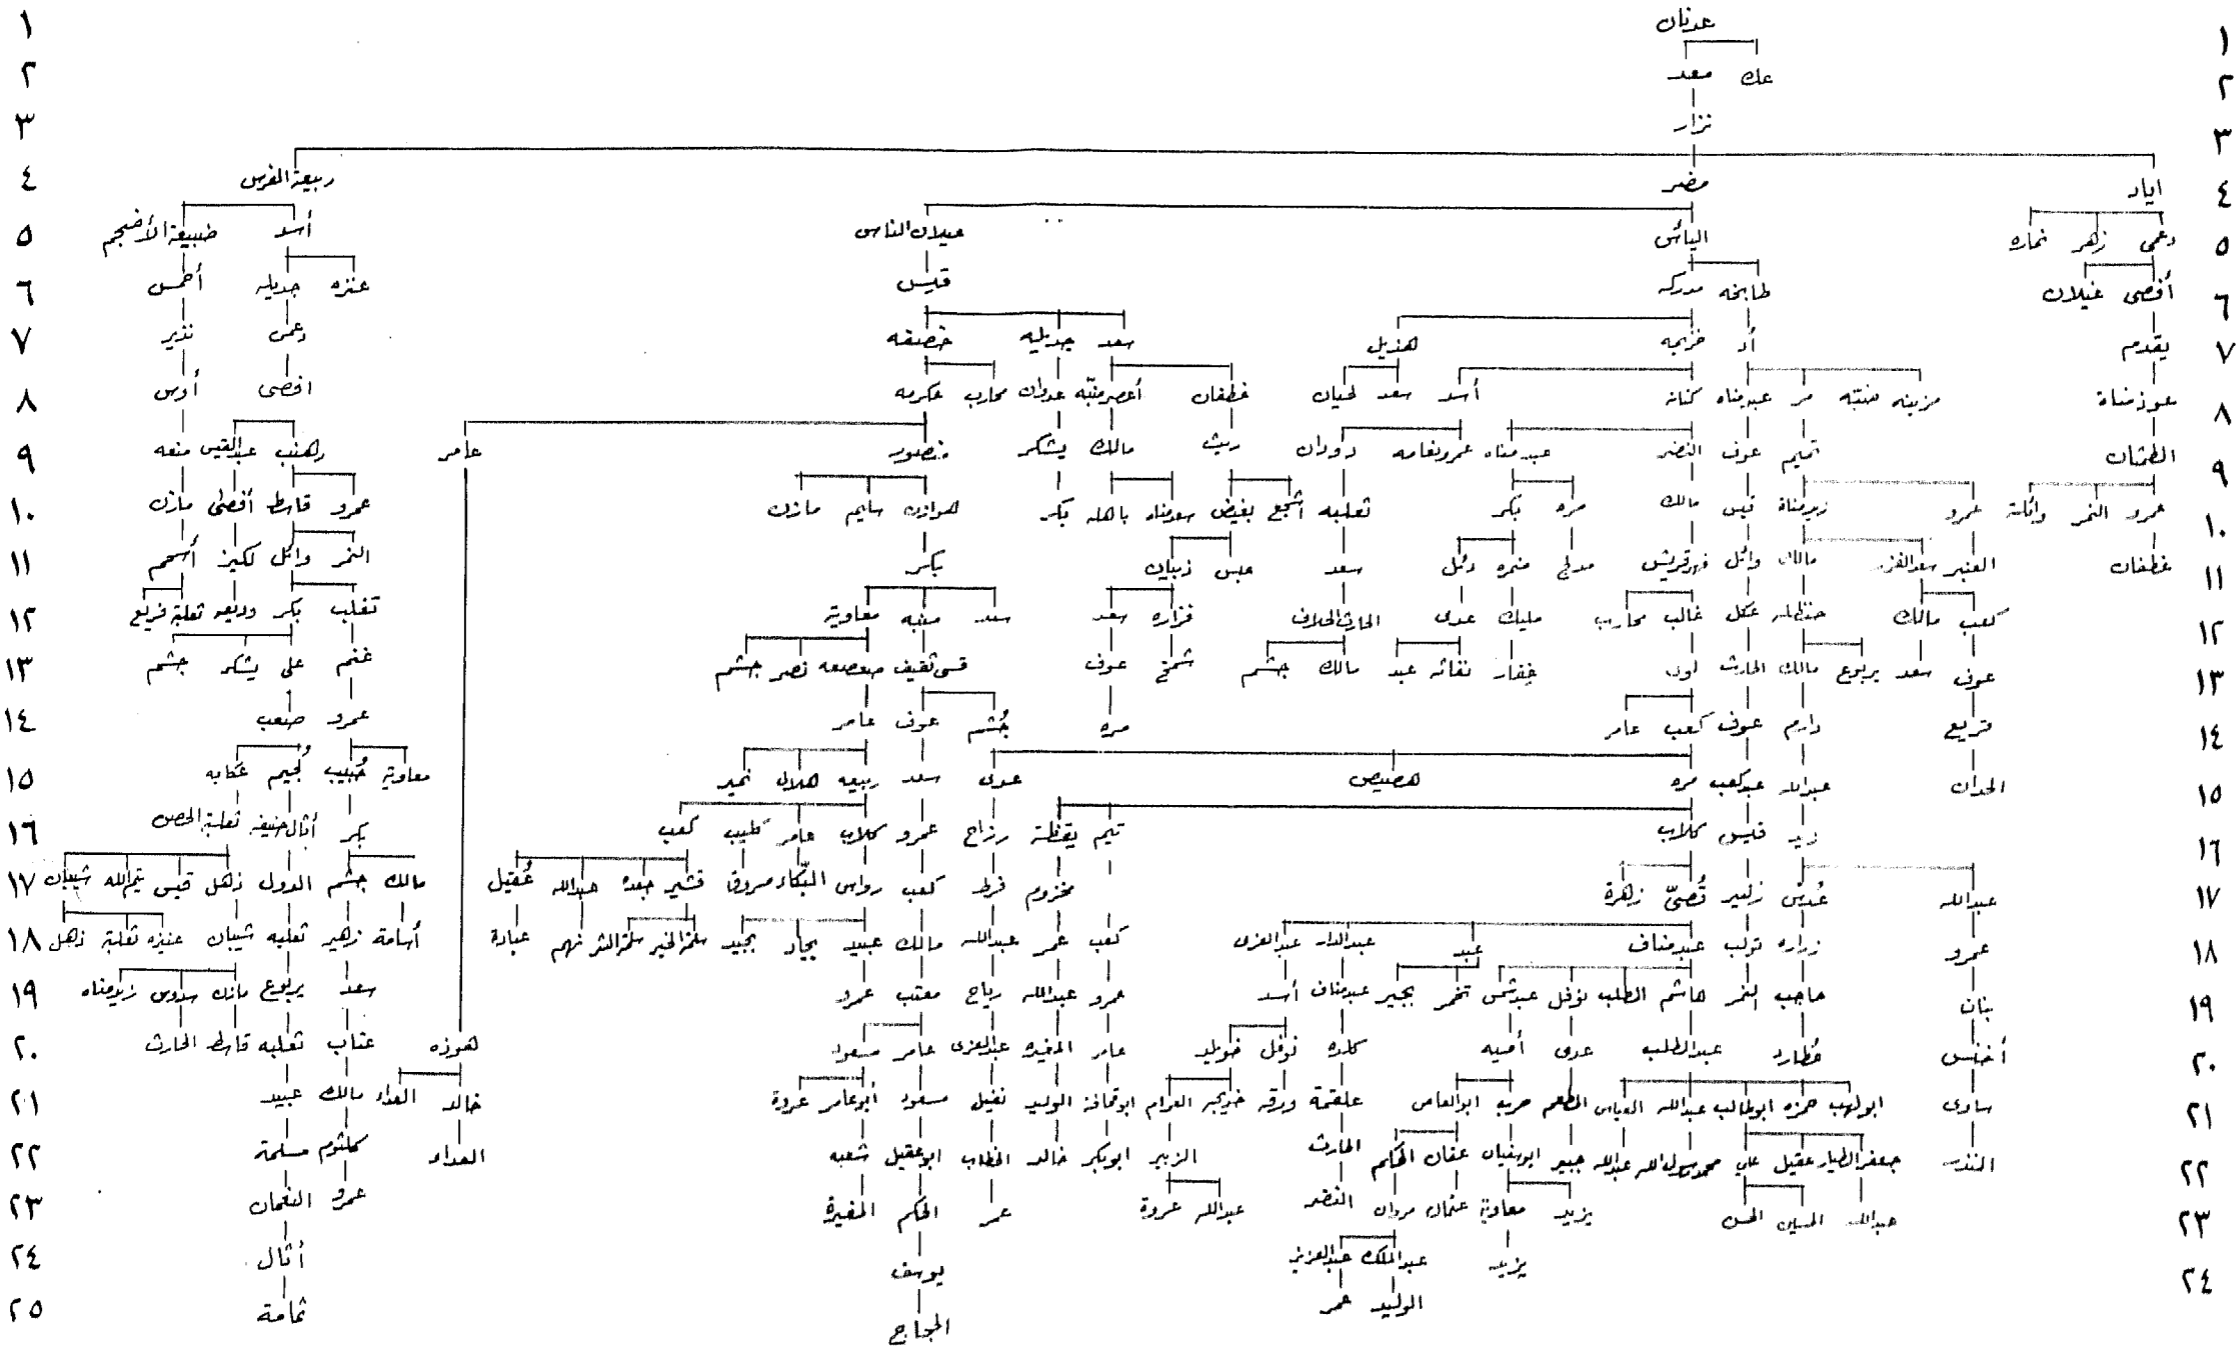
١ عدنان
٢ عك معد
٣ نزار
٤ ربيعة الفرس مضر اياد
٥ ضبيعة الأضجم أسد عيلان الناس الياس دعمي زهر نمارة
٦ أحمس جديلة عنزة قيس طابخة مدركة أفصى عيلان
٧ نذير دعمي خصفة جديلة سعد هذيل خزيمة أد يقدم
٨ أوس أفصى عكرمة محارب عدوان أعصر منبه غطفان أسد سعد لحيان كنانة عبدمناة مر ضبة مزينة عبدمناة
٩ عامر منصور يشكر مالك ريث دودان عمرو بن غانم عبدمناة النضر عوف تميم لكيز عبدالقيس منعه الحشات
١٠ مازن سليم هوازن بكر باهلة معونة بغيض أشجع ثعلبة مرة بكر مدلج مالك قيس زيدمناة عمرو وائلة عمرو النمر عمرو قاسط أفصى مازن
١١ بكر عبس ذبيان سعد ضمرة دئل فهر قريش وائل مالك سعد العنبر غطفان النمر وائل لكيز أقصم
١٢ معاوية منبه سعد فزارة سعد الحارث مليك عدي غالب محارب عكل حنظلة مالك كعب تغلب بكر وديعة ثعلبة قريع
١٣ قسي ثقيف صعصعة نصر جشم شمخ عوف جشم مالك عبد نفاثة غفار لؤي الحارث مالك يربوع سعد عوف غنم على يشكر جشم
١٤ عامر عوف جشم مرة عامر كعب عوف دارم تريع عمرو صعب
١٥ نمير هلال ربيعة سعد عوف قصيص مرة عدي عبدالله الحداث معاوية جهينة لجيم عكابة
١٦ كعب عامر كليب كلاب عمرو رزاح يقظة تيم كلاب فليس زيد أثال حنيفة ثعلبة الحصن بكر
١٧ عقيل عبدالله جعدة قشير مروق البكاء رواس كعب قرط مخزوم قصي زهرة زليغ عديس عبدالله مالك جشم الدول ذهل قيس تيم الله شيبان
١٨ عبادة نهم سلمة الشر سلمة الخير بجيد بجاد عبيد مالك عبدالله عمر كعب عبدالعزى عبدالدار عبد عبدمناف نوفل زرارة عمرو أسامة زهير ثعلبة شيبان عنزة ثعلبة ذهل
١٩ عمرو معتب رياح عبدالله عمرو أسد عبدمناف بجير نمر عبدشمس نوفل المطلب هاشم نمر حاجب بيان سعد يربوع مازن سدوس زيدمناة
٢٠ مسعود عامر عبدالعزى المغيرة عامر خويلد نوفل كلدة أمية عدي عبدالمطلب عطارد أخنس عتاب ثعلبة قاسط الحارث هوزة
٢١ عروة أبوعامر مسعود نفيل الوليد أبوقحافة العوام خويلد ورقة علقمة أبوالعاص حرب المطعم العباس عبدالله أبوطالب حمزة أبولهب ساوي عبيد مالك العداء خالد
٢٢ شعبة أبوعقيل الخطاب خالد أبوبكر الزبير خديجة الحارث الحكم عفان أبوسفيان جبير عبدالله محمد على عقيل جعفرالطيار المنذر مسلمة كلثوم العداء
٢٣ المغيرة الحكم عمر عروة عبدالله النضر مروان عثمان معاوية يزيد الحسن الحسين عبدالله النعمان عمرو
٢٤ يوسف عبدالعزيز عبدالملك يزيد أثال
٢٥ الحجاج الوليد عمر ثمامة